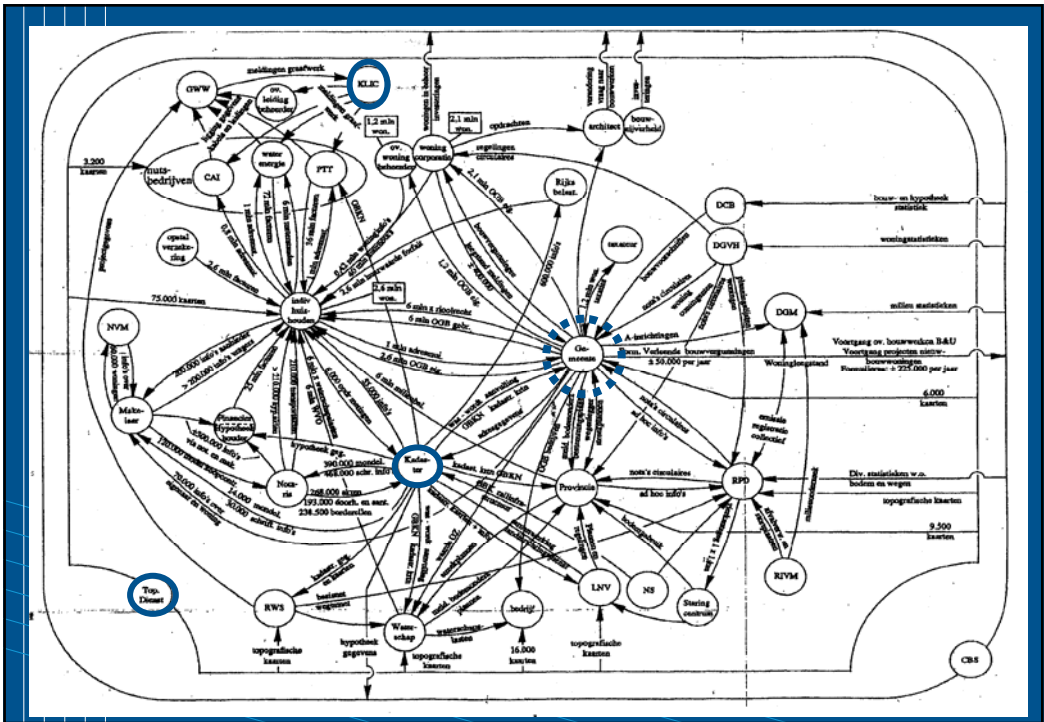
GWW
meldingen graafwerk
KLIC
ov. leiding beheerder
1,2 mln won.
2,1 mln won.
opdrachten
architect
bouw-vergunning
bouw-opdrachtgever
3.200 kaarten
nuts-bedrijven
CAI
water energie
PTT
ov. woning beheerder
woning corporatie
regelingen circulaires
Rijks belast.
DCB
bouw- en hypotheek statistiek
DGVH
woningstatistieken
opstal verzekering
taxateur
75.000 kaarten
2,6 mln woningen
indiv. huis-houden
6 mln a rioolrecht
6 mln OGB gebr.
DGM
milieu statistieken
NVM
A-inrichtingen
Ge-meente
Vergunde bouwvergunningen ± 50.000 per jaar
Voortgang ov. bouwwerken B&U
Voortgang projecten nieuwbouwwoningen
1 mln adresmut.
2,6 mln OGB eig.
6 mln meldingen
Woningbestand
6.000 kaarten
Make-laar
Financier hypotheek houder
Nota-ris
Kadas-ter
390.000 mondel.
468.000 schr. info's
268.000 akten
193.000 doorh. en aant.
234.500 borderellen
hypotheek geg.
Provincie
nota's circulaires
ad hoc info's
RPD
Div. statistieken w.o. bodem en wegen
topografische kaarten
9.500 kaarten
Top. Dienst
RWS
Water-schap
bedrijf
LNV
NS
Staring centrum
RIVM
hypotheek gegevens
topografische kaarten
16.000 kaarten
topografische kaarten
topografische kaarten
CBS